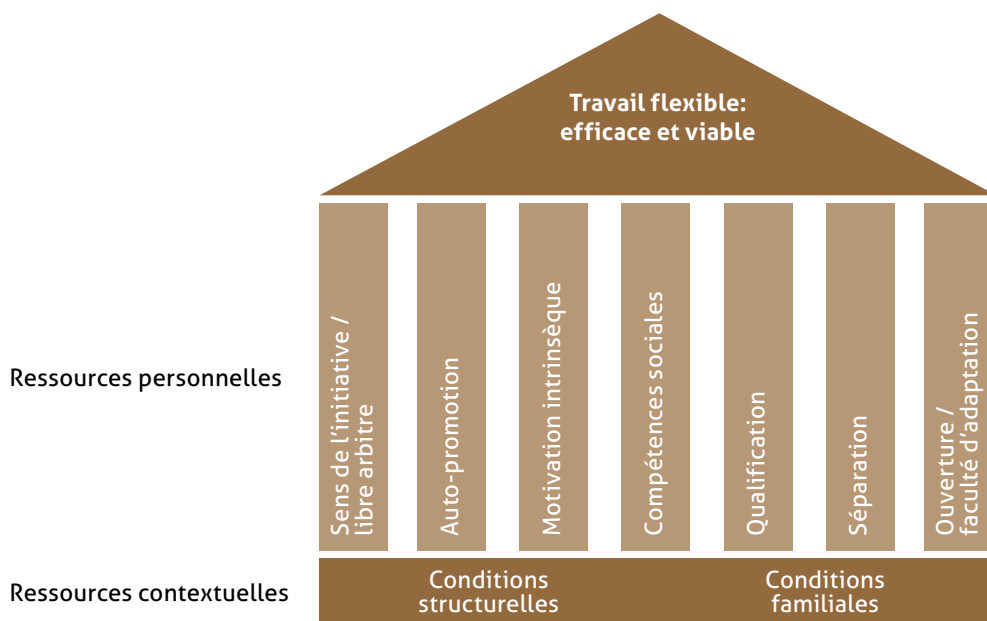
Travail flexible: efficace et viable

Ressources personnelles

Sens de l'initiative / libre arbitre

Auto-promotion

Motivation intrinsèque

Compétences sociales

Qualification

Séparation

Ouverture / faculté d'adaptation

Ressources contextuelles

Conditions structurelles

Conditions familiales